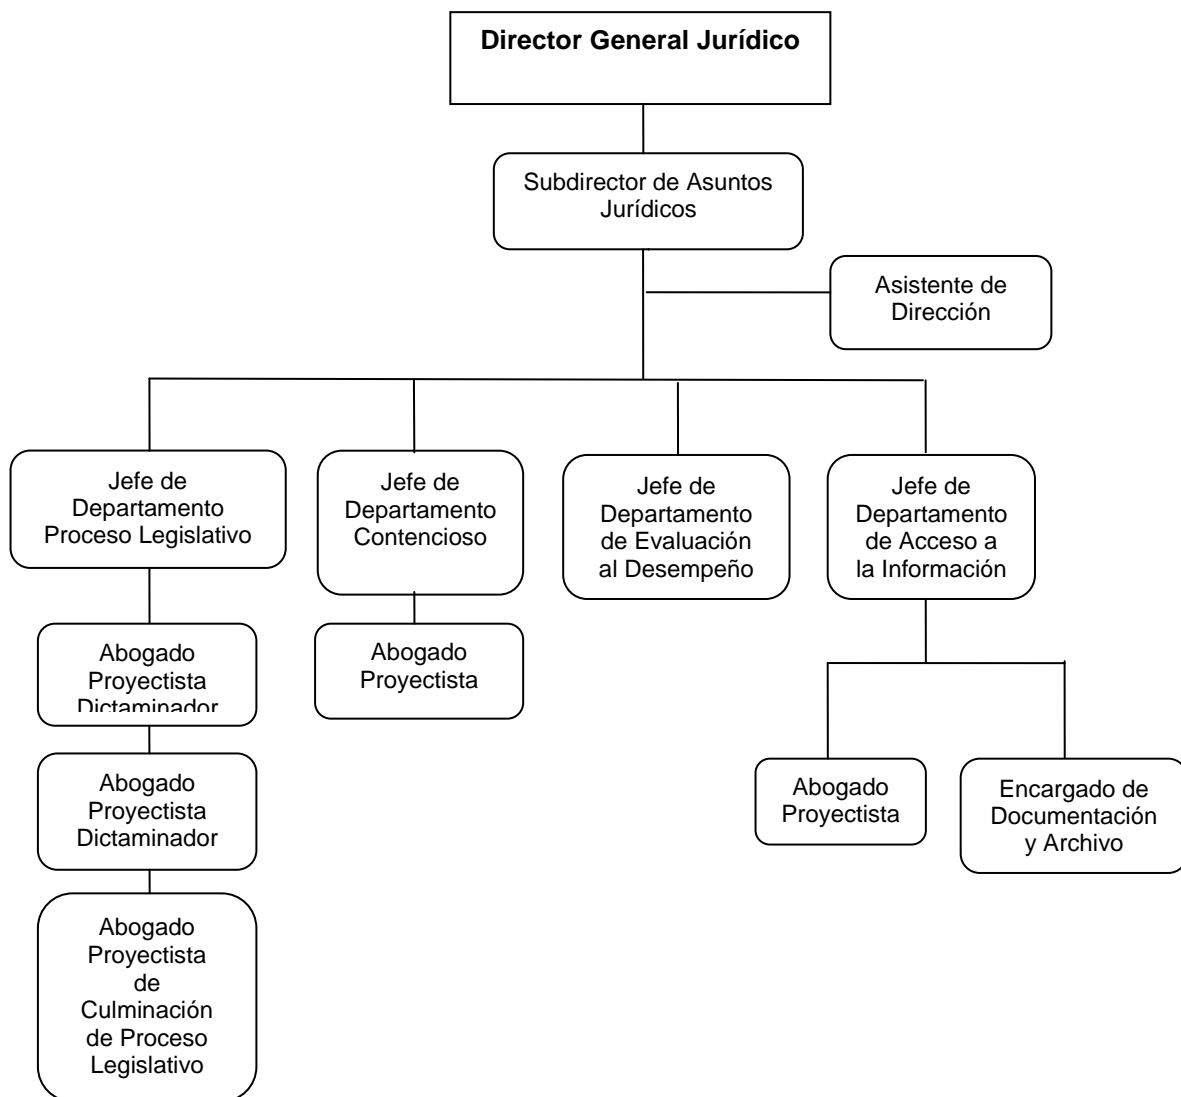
**Director General Jurídico**

Subdirector de Asuntos Jurídicos

Asistente de Dirección

Jefe de Departamento Proceso Legislativo

Jefe de Departamento Contencioso

Jefe de Departamento de Evaluación al Desempeño

Jefe de Departamento de Acceso a la Información

Abogado Proyectista Dictaminador

Abogado Proyectista

Abogado Proyectista Dictaminador

Abogado Proyectista de Culminación de Proceso Legislativo

Abogado Proyectista

Encargado de Documentación y Archivo